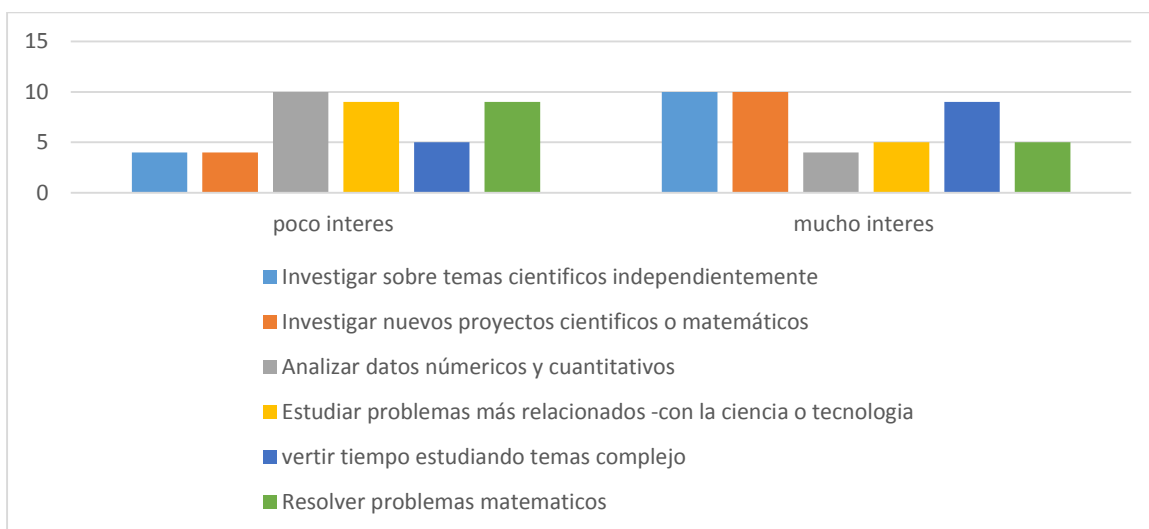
15
10
5
0

poco interes
mucho interes

Investigar sobre temas cientificos independientemente
Investigar nuevos proyectos cientificos o matemáticos
Analizar datos númericos y cuantitativos
Estudiar problemas más relacionados -con la ciencia o tecnologia
vertir tiempo estudiando temas complejo
Resolver problemas matematicos